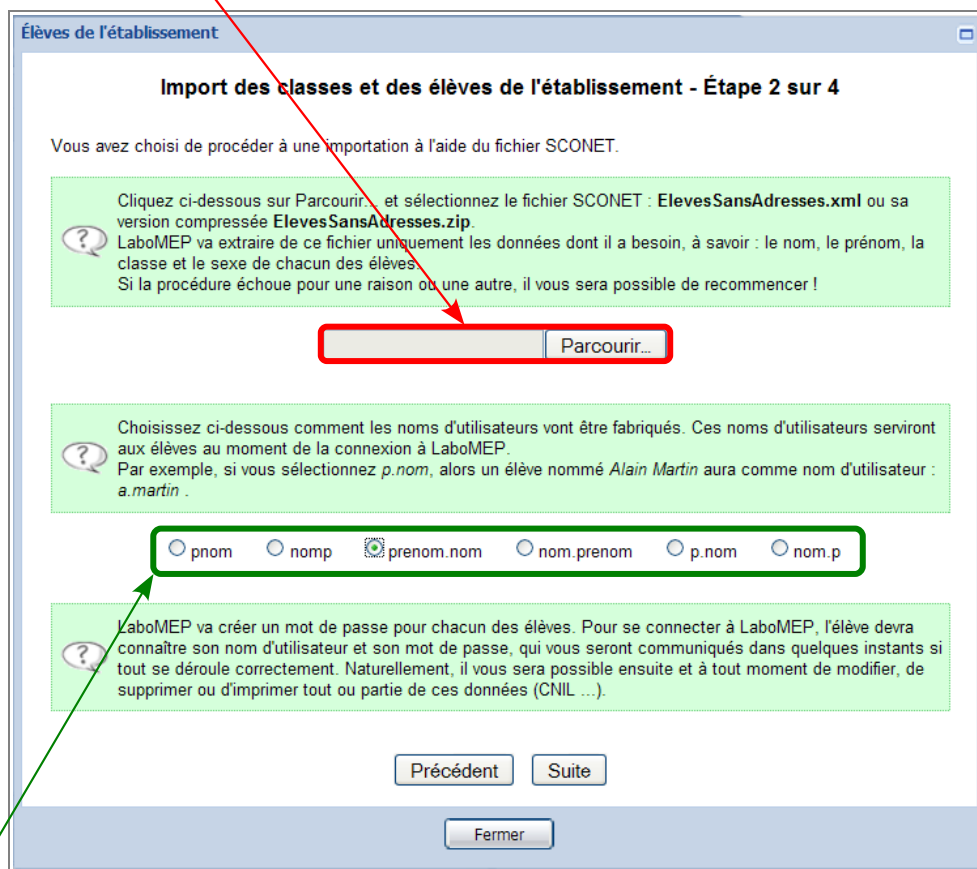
Élèves de l'établissement

Import des classes et des élèves de l'établissement - Étape 2 sur 4

Vous avez choisi de procéder à une importation à l'aide du fichier SCONET.

Cliquez ci-dessous sur Parcourir... et sélectionnez le fichier SCONET : **ElevesSansAdresses.xml** ou sa version compressée **ElevesSansAdresses.zip**.
LaboMEP va extraire de ce fichier uniquement les données dont il a besoin, à savoir : le nom, le prénom, la classe et le sexe de chacun des élèves.
Si la procédure échoue pour une raison ou une autre, il vous sera possible de recommencer !

Parcourir...

Choisissez ci-dessous comment les noms d'utilisateurs vont être fabriqués. Ces noms d'utilisateurs serviront aux élèves au moment de la connexion à LaboMEP.
Par exemple, si vous sélectionnez *p.nom*, alors un élève nommé *Alain Martin* aura comme nom d'utilisateur : *a.martin* .

pnom nomp prenom.nom nom.prenom p.nom nom.p

LaboMEP va créer un mot de passe pour chacun des élèves. Pour se connecter à LaboMEP, l'élève devra connaître son nom d'utilisateur et son mot de passe, qui vous seront communiqués dans quelques instants si tout se déroule correctement. Naturellement, il vous sera possible ensuite et à tout moment de modifier, de supprimer ou d'imprimer tout ou partie de ces données (CNIL ...).

Précédent Suite

Fermer